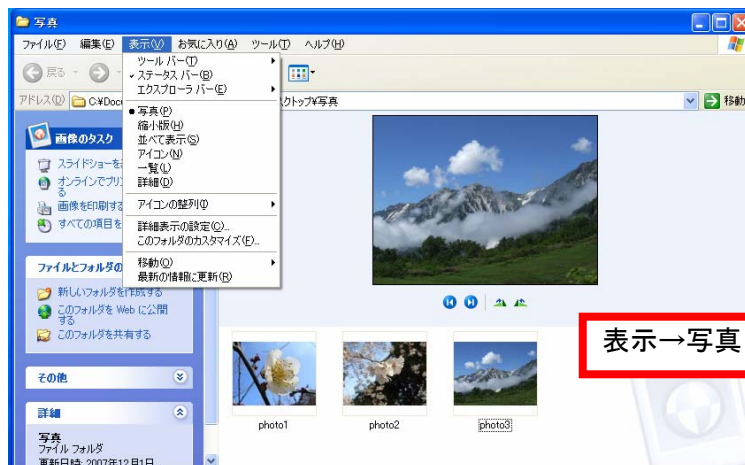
写真

ファイル(F) 編集(E) 表示(V) お気に入り(A) ツール(T) ヘルプ(H)

戻る

アドレス(D) C:¥Doc　　　　　　　　スクトップ¥写真

移動

ツール バー(T)
✓ステータス バー(B)
エクスプローラ バー(E)
● 写真(P)
縮小版(H)
並べて表示(S)
アイコン(N)
一覧(L)
詳細(D)
アイコンの整列(I)
詳細表示の設定(C)...
このフォルダのカスタマイズ(F)...
移動(O)
最新の情報に更新(R)

画像のタスク
スライドショーを
オンラインでプリ る
画像を印刷する
すべての項目を

ファイルとフォルダの
新しいフォルダを作成する
このフォルダを Web に公開する
このフォルダを共有する

その他

詳細
写真
ファイル フォルダ
更新日時: 2007年12月1日

表示→写真

photo1
photo2
photo3